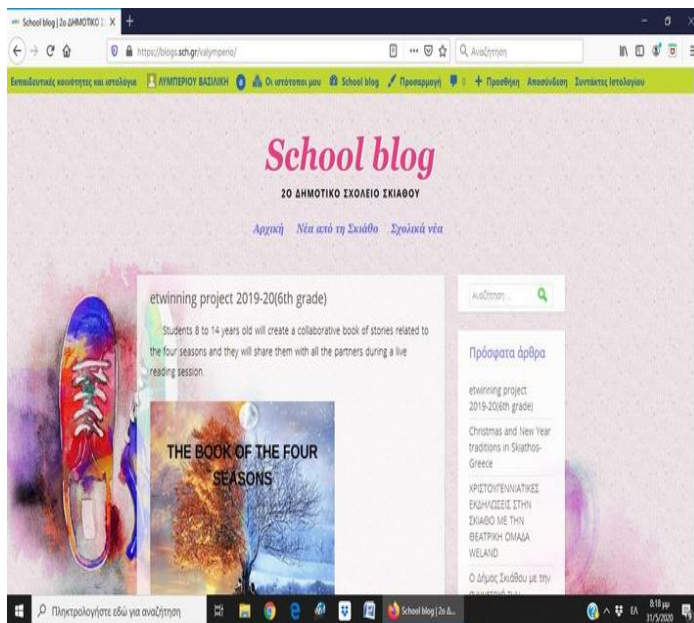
School blog | 2ο ΔΗΜΟΤΙΚΟ Σ X +

https://blogs.sch.gr/valymperio/

Αναζήτηση

Εκπαιδευτικές κοινότητες και ιστολόγια ΛΥΜΠΕΡΙΟΥ ΒΑΣΙΛΙΚΗ Οι ιστότοποι μου School blog Προσαρμογή 0 Προσθήκη Αποσύνδεση Συντάκτης Ιστολογίου

School blog

2Ο ΔΗΜΟΤΙΚΟ ΣΧΟΛΕΙΟ ΣΚΙΑΘΟΥ

Αρχική Νέα από τη Σκιάθο Σχολικά νέα

etwinning project 2019-20(6th grade)

Students 8 to 14 years old will create a collaborative book of stories related to the four seasons and they will share them with all the partners during a live reading session.

THE BOOK OF THE FOUR SEASONS

Αναζήτηση ...

Πρόσφατα άρθρα

etwinning project 2019-20(6th grade)

Christmas and New Year traditions in Skiathos-Greece

ΧΡΙΣΤΟΥΓΕΝΝΙΑΤΙΚΕΣ ΕΚΔΗΛΩΣΕΙΣ ΣΤΗΝ ΣΚΙΑΘΟ ΜΕ ΤΗΝ ΘΕΑΤΡΙΚΗ ΟΜΑΔΑ WELAND

Ο Δήμος Σκιάθου με την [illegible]

Πληκτρολογήστε εδώ για αναζήτηση

School blog | 2ο Δ...

ΕΛ 8:18 μμ 31/5/2020